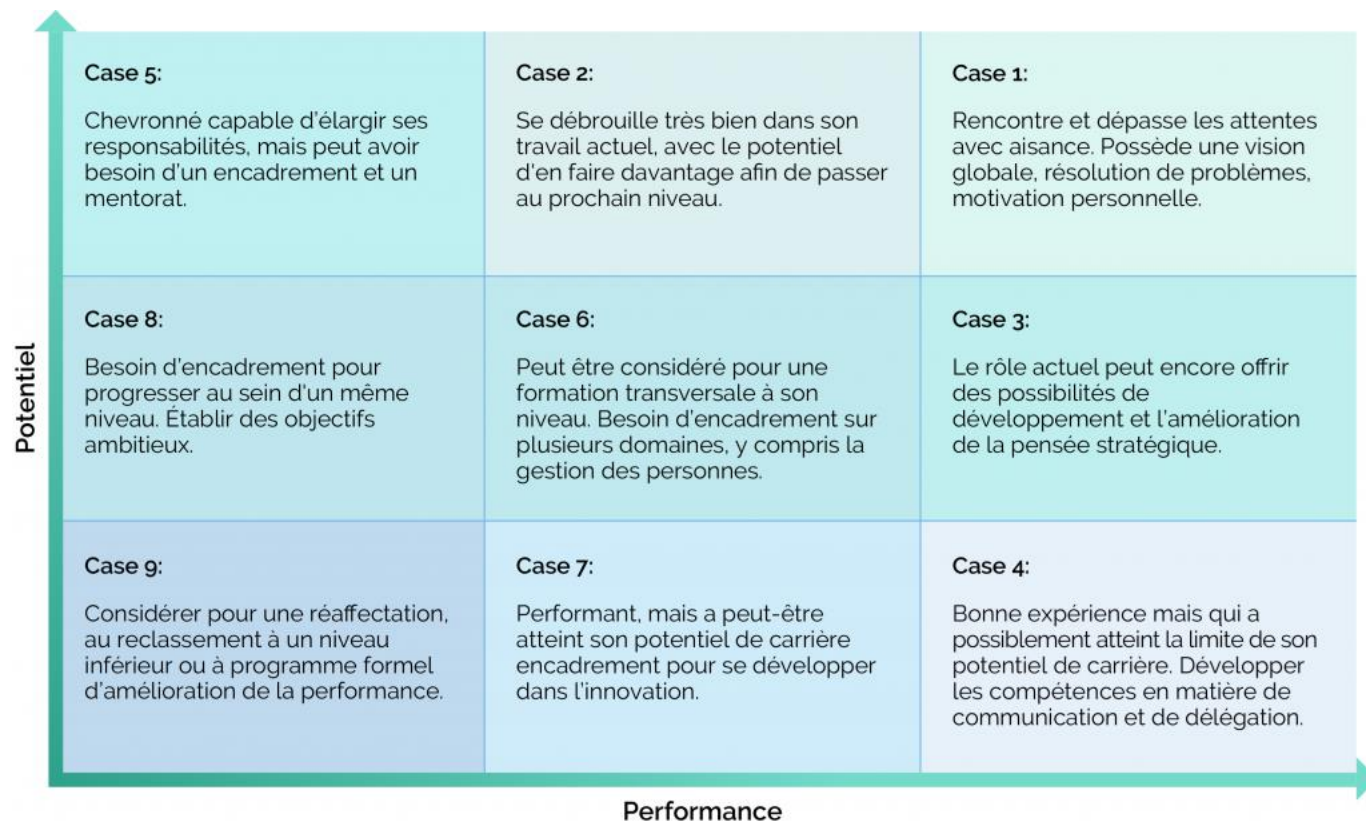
Potentiel

| | | |
|---|---|---|
| **Case 5:** Chevronné capable d'élargir ses responsabilités, mais peut avoir besoin d'un encadrement et un mentorat. | **Case 2:** Se débrouille très bien dans son travail actuel, avec le potentiel d'en faire davantage afin de passer au prochain niveau. | **Case 1:** Rencontre et dépasse les attentes avec aisance. Possède une vision globale, résolution de problèmes, motivation personnelle. |
| **Case 8:** Besoin d'encadrement pour progresser au sein d'un même niveau. Établir des objectifs ambitieux. | **Case 6:** Peut être considéré pour une formation transversale à son niveau. Besoin d'encadrement sur plusieurs domaines, y compris la gestion des personnes. | **Case 3:** Le rôle actuel peut encore offrir des possibilités de développement et l'amélioration de la pensée stratégique. |
| **Case 9:** Considérer pour une réaffectation, au reclassement à un niveau inférieur ou à programme formel d'amélioration de la performance. | **Case 7:** Performant, mais a peut-être atteint son potentiel de carrière encadrement pour se développer dans l'innovation. | **Case 4:** Bonne expérience mais qui a possiblement atteint la limite de son potentiel de carrière. Développer les compétences en matière de communication et de délégation. |

Performance